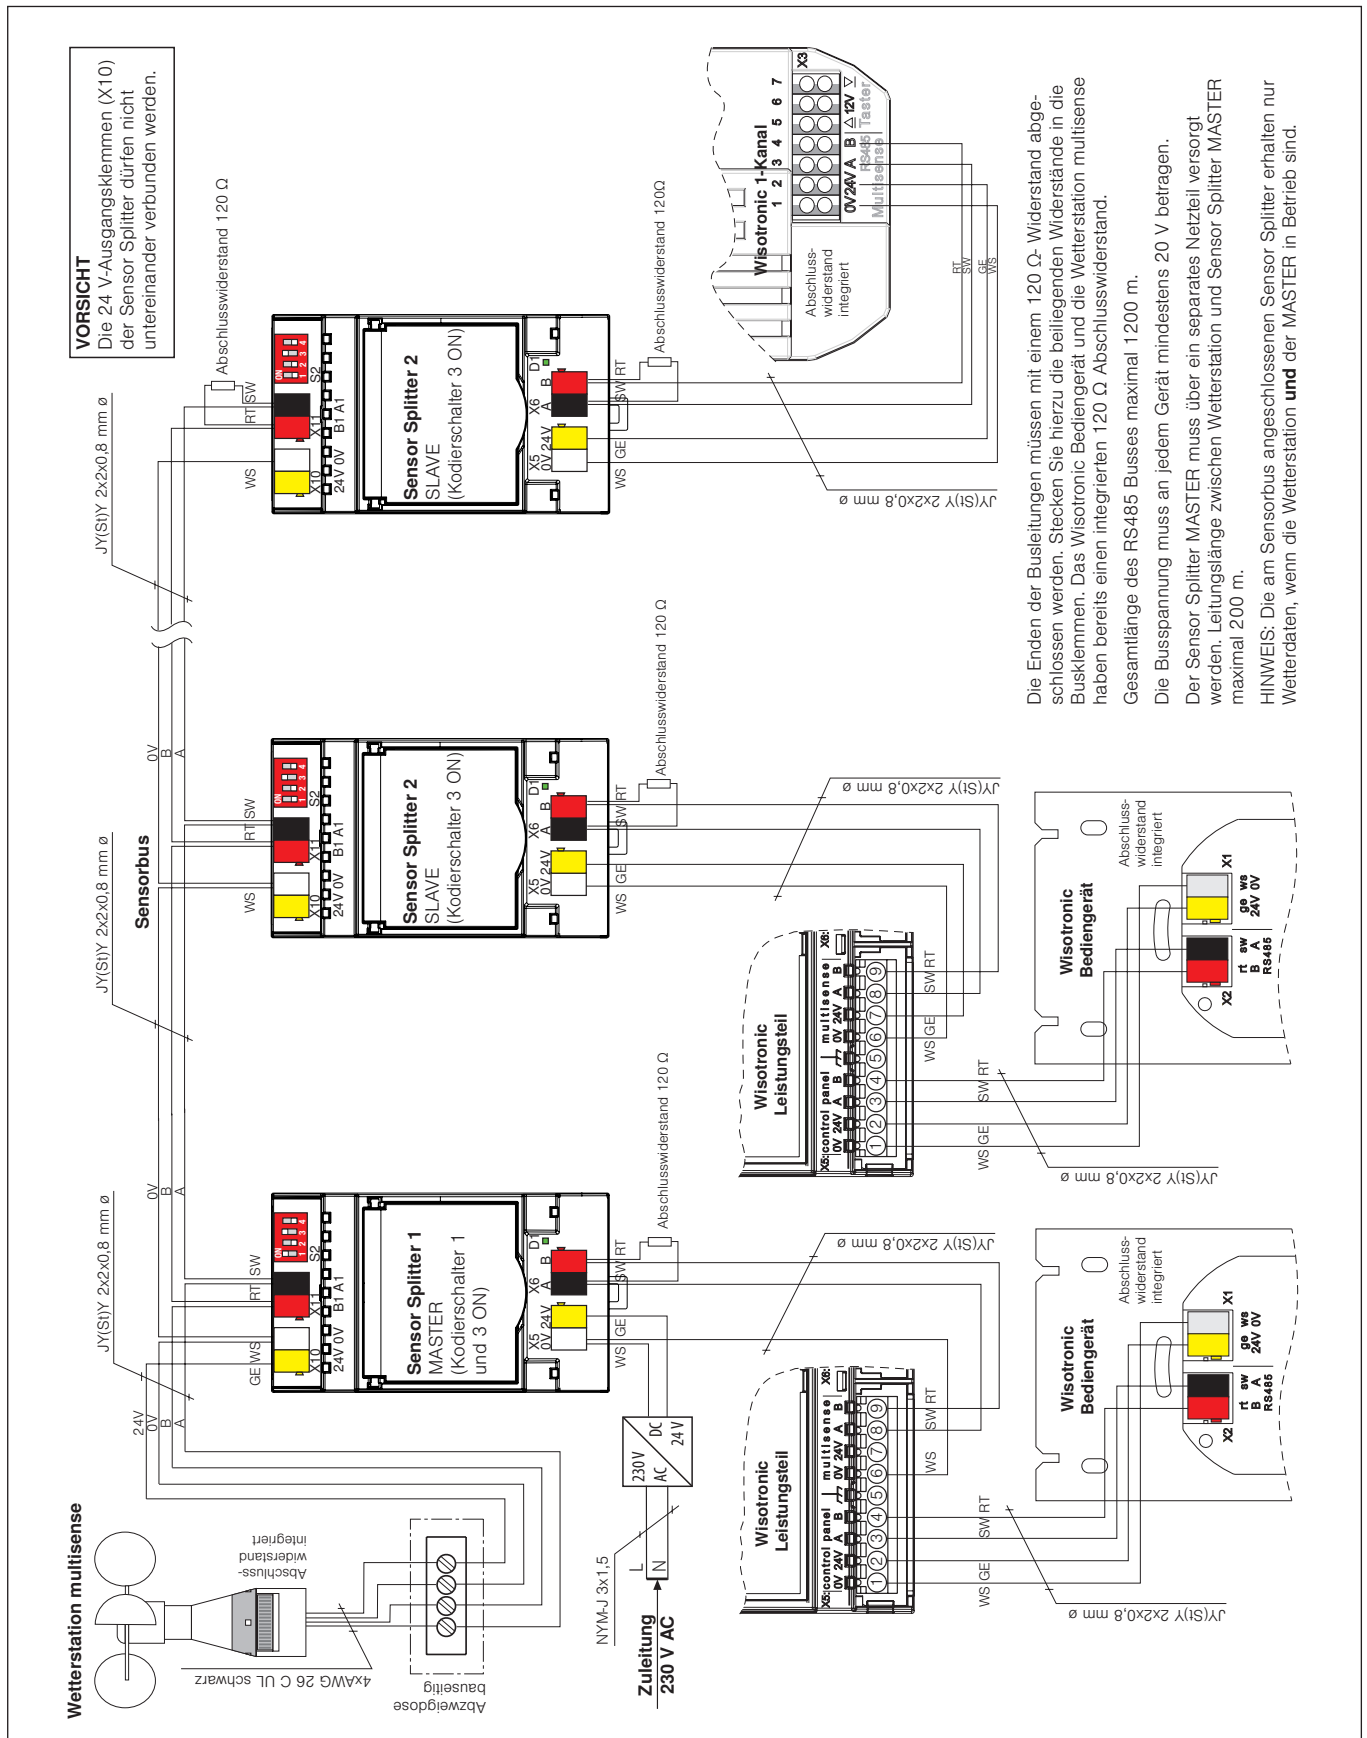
VORSICHT
Die 24 V-Ausgangsklemmen (X10) der Sensor Splitter dürfen nicht untereinander verbunden werden.

Abschlusswiderstand 120 Ω

JY(St)Y 2x2x0,8 mm ø

Sensor Splitter 2
SLAVE
(Kodierschalter 3 ON)

Abschlusswiderstand 120Ω

Wisotronic 1-Kanal

Abschluss-widerstand integriert

X3
0V 24V A B △ 12V ▽
RS485 Taster
Multisense

JY(St)Y 2x2x0,8 mm ø

Die Enden der Busleitungen müssen mit einem 120 Ω- Widerstand abgeschlossen werden. Stecken Sie hierzu die beiliegenden Widerstände in die Busklemmen. Das Wisotronic Bediengerät und die Wetterstation multisense haben bereits einen integrierten 120 Ω Abschlusswiderstand.

Gesamtlänge des RS485 Busses maximal 1200 m.

Die Busspannung muss an jedem Gerät mindestens 20 V betragen.

Der Sensor Splitter MASTER muss über ein separates Netzteil versorgt werden. Leitungslänge zwischen Wetterstation und Sensor Splitter MASTER maximal 200 m.

HINWEIS: Die am Sensorbus angeschlossenen Sensor Splitter erhalten nur Wetterdaten, wenn die Wetterstation **und** der MASTER in Betrieb sind.

Sensorbus

JY(St)Y 2x2x0,8 mm ø

Sensor Splitter 2
SLAVE
(Kodierschalter 3 ON)

Abschlusswiderstand 120 Ω

JY(St)Y 2x2x0,8 mm ø

Wisotronic Bediengerät

Abschluss-widerstand integriert

X1 ge ws 24V 0V
X2 rt sw B A RS485

Wisotronic Leistungsteil

X5: control panel 0V 24V A B
multisense 0V 24V A B
X6

JY(St)Y 2x2x0,8 mm ø

JY(St)Y 2x2x0,8 mm ø

Sensor Splitter 1
MASTER
(Kodierschalter 1 und 3 ON)

Abschlusswiderstand 120 Ω

JY(St)Y 2x2x0,8 mm ø

Wisotronic Bediengerät

Abschluss-widerstand integriert

X1 ge ws 24V 0V
X2 rt sw B A RS485

Wisotronic Leistungsteil

X5: control panel 0V 24V A B
multisense 0V 24V A B
X6

JY(St)Y 2x2x0,8 mm ø

230 V AC
DC 24 V

NYM-J 3x1,5

L N

Zuleitung 230 V AC

Wetterstation multisense

Abschluss-widerstand integriert

4xAWG 26 C UL schwarz

Abzweigdose bauseitig

24V 0V B A
GE WS RT SW
X10 24V 0V
X11 B1 A1
S2
X5 0V 24V
X6 A B
D1